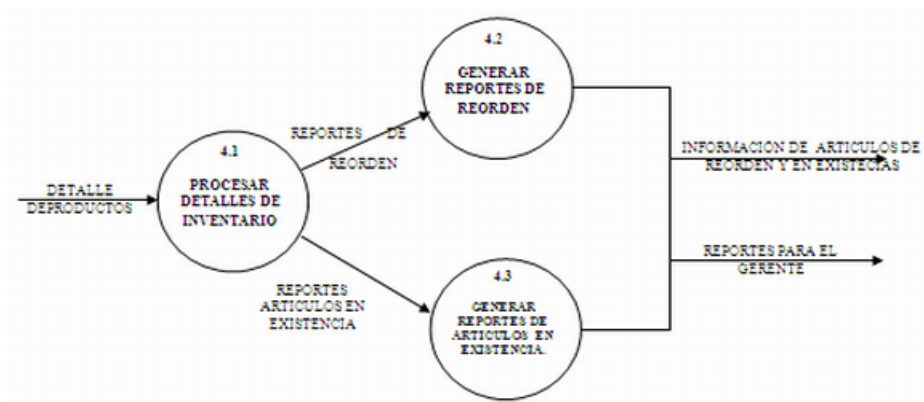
DETALLE DEPRODUCTOS

4.1

PROCESAR DETALLES DE INVENTARIO

REPORTES DE REORDEN

4.2

GENERAR REPORTES DE REORDEN

REPORTES ARTICULOS EN EXISTENCIA

4.3

GENERAR REPORTES DE ARTICULOS EN EXISTENCIA.

INFORMACION DE ARTICULOS DE REORDEN Y EN EXISTECIAS

REPORTES PARA EL GERENTE